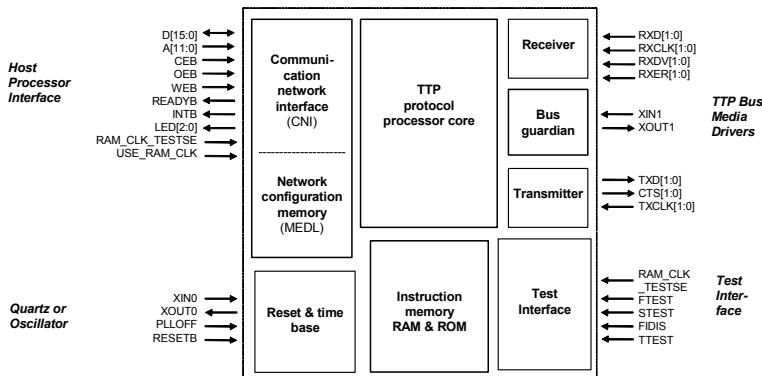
Host Processor Interface

D[15:0]
A[11:0]
CEB
OEB
WEB
READYB
INTB
LED[2:0]
RAM_CLK_TESTSE
USE_RAM_CLK

Communication network interface (CNI)

Network configuration memory (MEDL)

TTP protocol processor core

Receiver

Bus guardian

Transmitter

RXD[1:0]
RXCLK[1:0]
RXDV[1:0]
RXER[1:0]

XIN1
XOUT1

TXD[1:0]
CTS[1:0]
TXCLK[1:0]

TTP Bus Media Drivers

Quartz or Oscillator

XIN0
XOUT0
PLLOFF
RESETB

Reset & time base

Instruction memory RAM & ROM

Test Interface

RAM_CLK _TESTSE
FTEST
STEST
FIDIS
TTEST

Test Interface